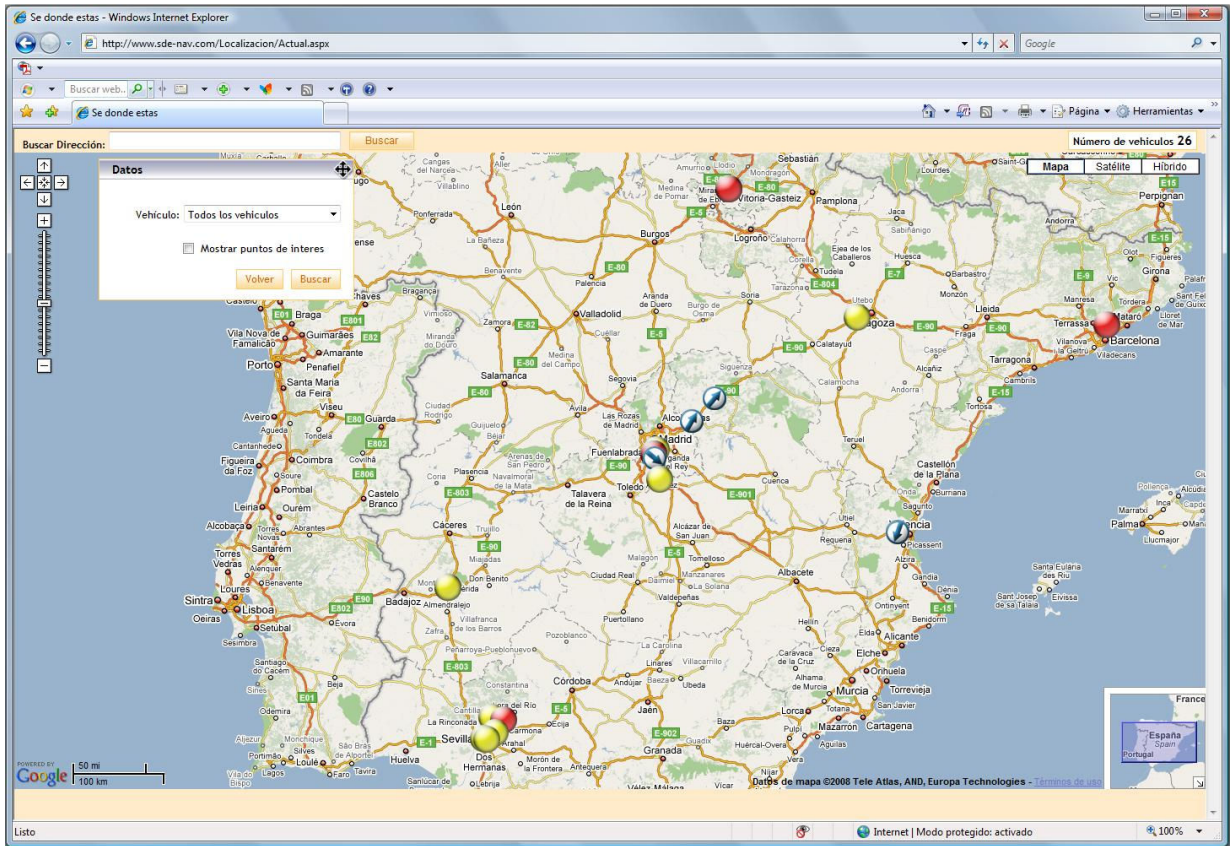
Se donde estas - Windows Internet Explorer

http://www.sde-nav.com/Localizacion/Actual.aspx

Google

Buscar web..

Se donde estas

Página ▾ Herramientas ▾

Buscar Dirección: Buscar

Número de vehículos 26

Datos

Vehículo: Todos los vehículos

Mostrar puntos de interes

Volver Buscar

Mapa Satélite Híbrido

Sebastián Vitoria-Gasteiz Pamplona León Burgos Logroño Perpignan Girona Andorra Lleida Manresa Terrassa Barcelona Mataró Tarragona Zaragoza Braga Guimarães Porto Amarante Valladolid Palencia Zamora Salamanca Segovia Ávila Madrid Alcorcón Fuenlabrada Toledo Talavera de la Reina Guarda Viseu Aveiro Coimbra Figueira da Foz Leiria Castelo Branco Cáceres Plasencia Cuenca Teruel Castellón de la Plana Valencia Palma Albacete Ciudad Real Badajoz Mérida Almendralejo Sintra Lisboa Setúbal Évora Beja Huelva Sevilla Dos Hermanas Córdoba Jaén Granada Murcia Cartagena Alicante Elche Lorca Benidorm Soria Huesca Calatayud Tortosa Cambrils Ibiza Linares Úbeda

E-80 E-5 E-90 E-15 E-7 E-804 E-9 E-82 E801 E01 E80 E802 E806 E-803 E-901 E-902 E-1

France España Spain Portugal

POWERED BY Google 50 mi 100 km

Datos de mapa ©2008 Tele Atlas, AND, Europa Technologies - Términos de uso

Listo

Internet | Modo protegido: activado

100%